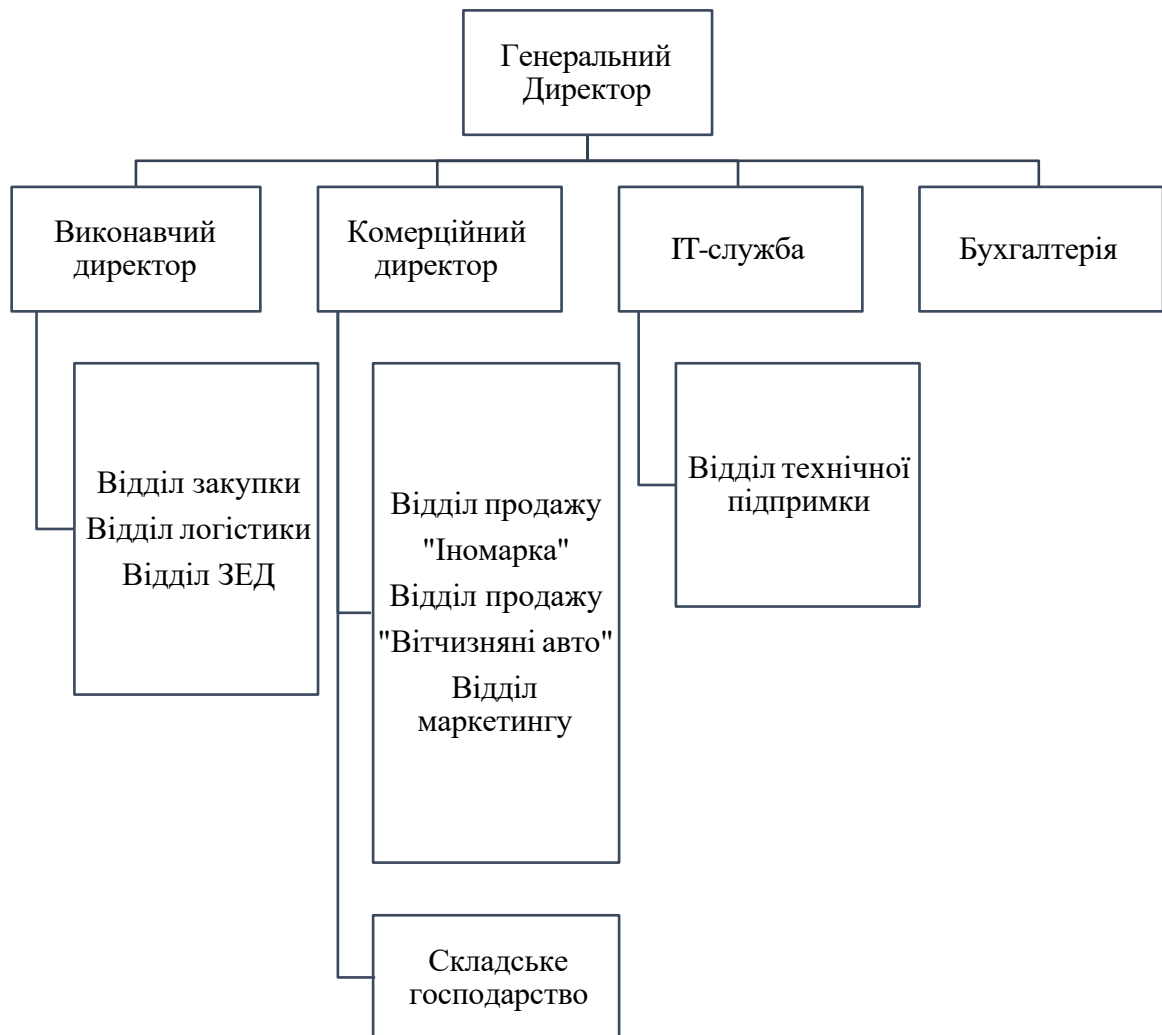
Генеральний Директор

Виконавчий директор

Комерційний директор

IT-служба

Бухгалтерія

Відділ закупки
Відділ логістики
Відділ ЗЕД

Відділ продажу "Іномарка"
Відділ продажу "Вітчизняні авто"
Відділ маркетингу

Відділ технічної підпримки

Складське господарство